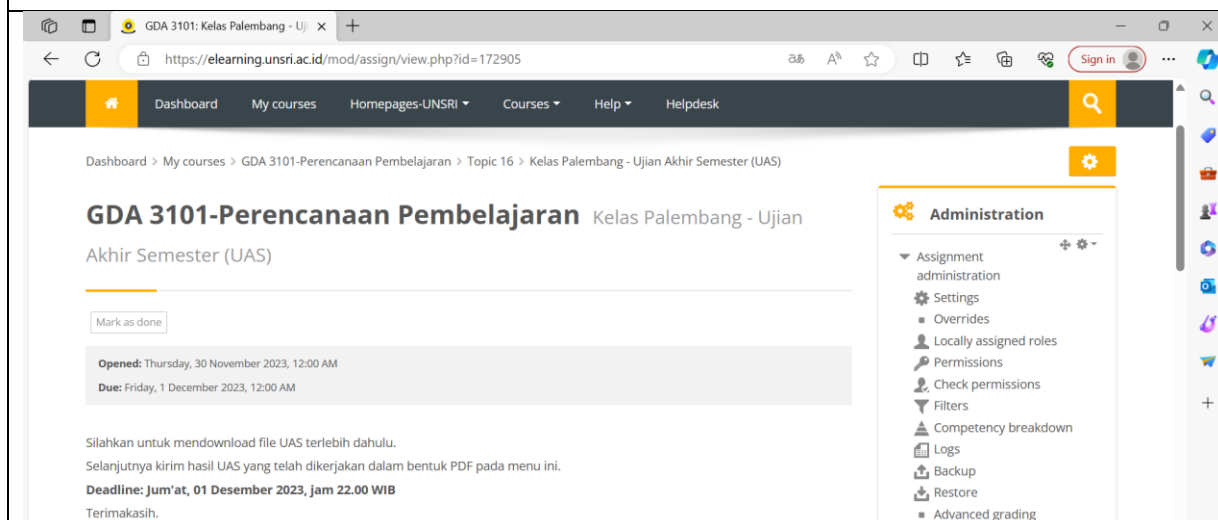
GDA 3101: Kelas Palembang - Uj ×
+

https://elearning.unsri.ac.id/mod/assign/view.php?id=172905

Sign in

Dashboard
My courses
Homepages-UNSRI
Courses
Help
Helpdesk

Dashboard > My courses > GDA 3101-Perencanaan Pembelajaran > Topic 16 > Kelas Palembang - Ujian Akhir Semester (UAS)

GDA 3101-Perencanaan Pembelajaran Kelas Palembang - Ujian Akhir Semester (UAS)

Mark as done

Opened: Thursday, 30 November 2023, 12:00 AM

Due: Friday, 1 December 2023, 12:00 AM

Silahkan untuk mendownload file UAS terlebih dahulu.

Selanjutnya kirim hasil UAS yang telah dikerjakan dalam bentuk PDF pada menu ini.

Deadline: Jum'at, 01 Desember 2023, jam 22.00 WIB

Terimakasih.

Administration

Assignment administration
Settings
Overrides
Locally assigned roles
Permissions
Check permissions
Filters
Competency breakdown
Logs
Backup
Restore
Advanced grading